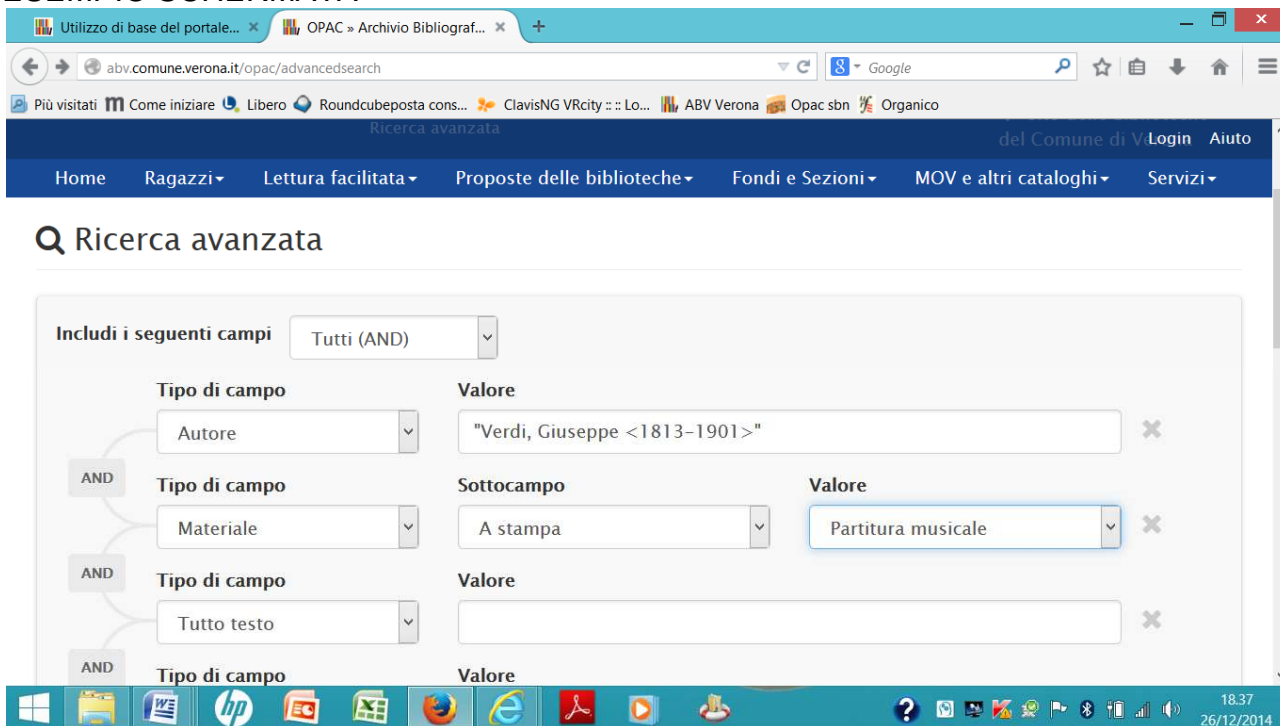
Utilizzo di base del portale... ×
OPAC » Archivio Bibliograf... ×
abv.comune.verona.it/opac/advancedsearch
Google
Più visitati Come iniziare Libero Roundcubeposta cons... ClavisNG VRcity :: :: Lo... ABV Verona Opac sbn Organico
Ricerca avanzata
del Comune di Ve Login Aiuto
Home Ragazzi Lettura facilitata Proposte delle biblioteche Fondi e Sezioni MOV e altri cataloghi Servizi

Ricerca avanzata

Includi i seguenti campi Tutti (AND)

Tipo di campo Valore
Autore "Verdi, Giuseppe <1813-1901>"

AND Tipo di campo Sottocampo Valore
Materiale A stampa Partitura musicale

AND Tipo di campo Valore
Tutto testo

AND Tipo di campo Valore

18.37
26/12/2014